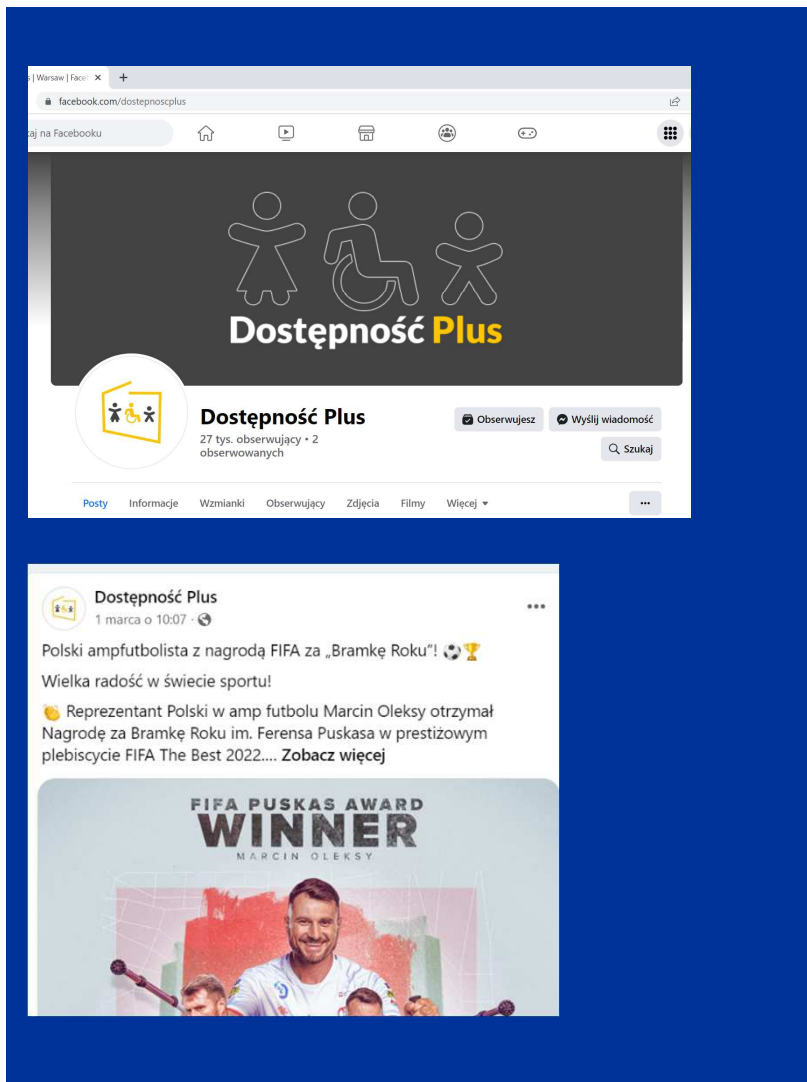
s | Warsaw | Face ×  +

facebook.com/dostepnoscplus

aj na Facebooku

Dostępność Plus

Dostępność Plus

27 tys. obserwujący • 2 obserwowanych

Obserwujesz

Wyślij wiadomość

Szukaj

Posty  Informacje  Wzmianki  Obserwujący  Zdjęcia  Filmy  Więcej ▾

...

Dostępność Plus

1 marca o 10:07 ·

Polski ampfutbolista z nagrodą FIFA za „Bramkę Roku"! ⚽🏆

Wielka radość w świecie sportu!

👏 Reprezentant Polski w amp futbolu Marcin Oleksy otrzymał Nagrodę za Bramkę Roku im. Ferensa Puskasa w prestiżowym plebiscycie FIFA The Best 2022.... Zobacz więcej

FIFA PUSKAS AWARD

WINNER

MARCIN OLEKSY